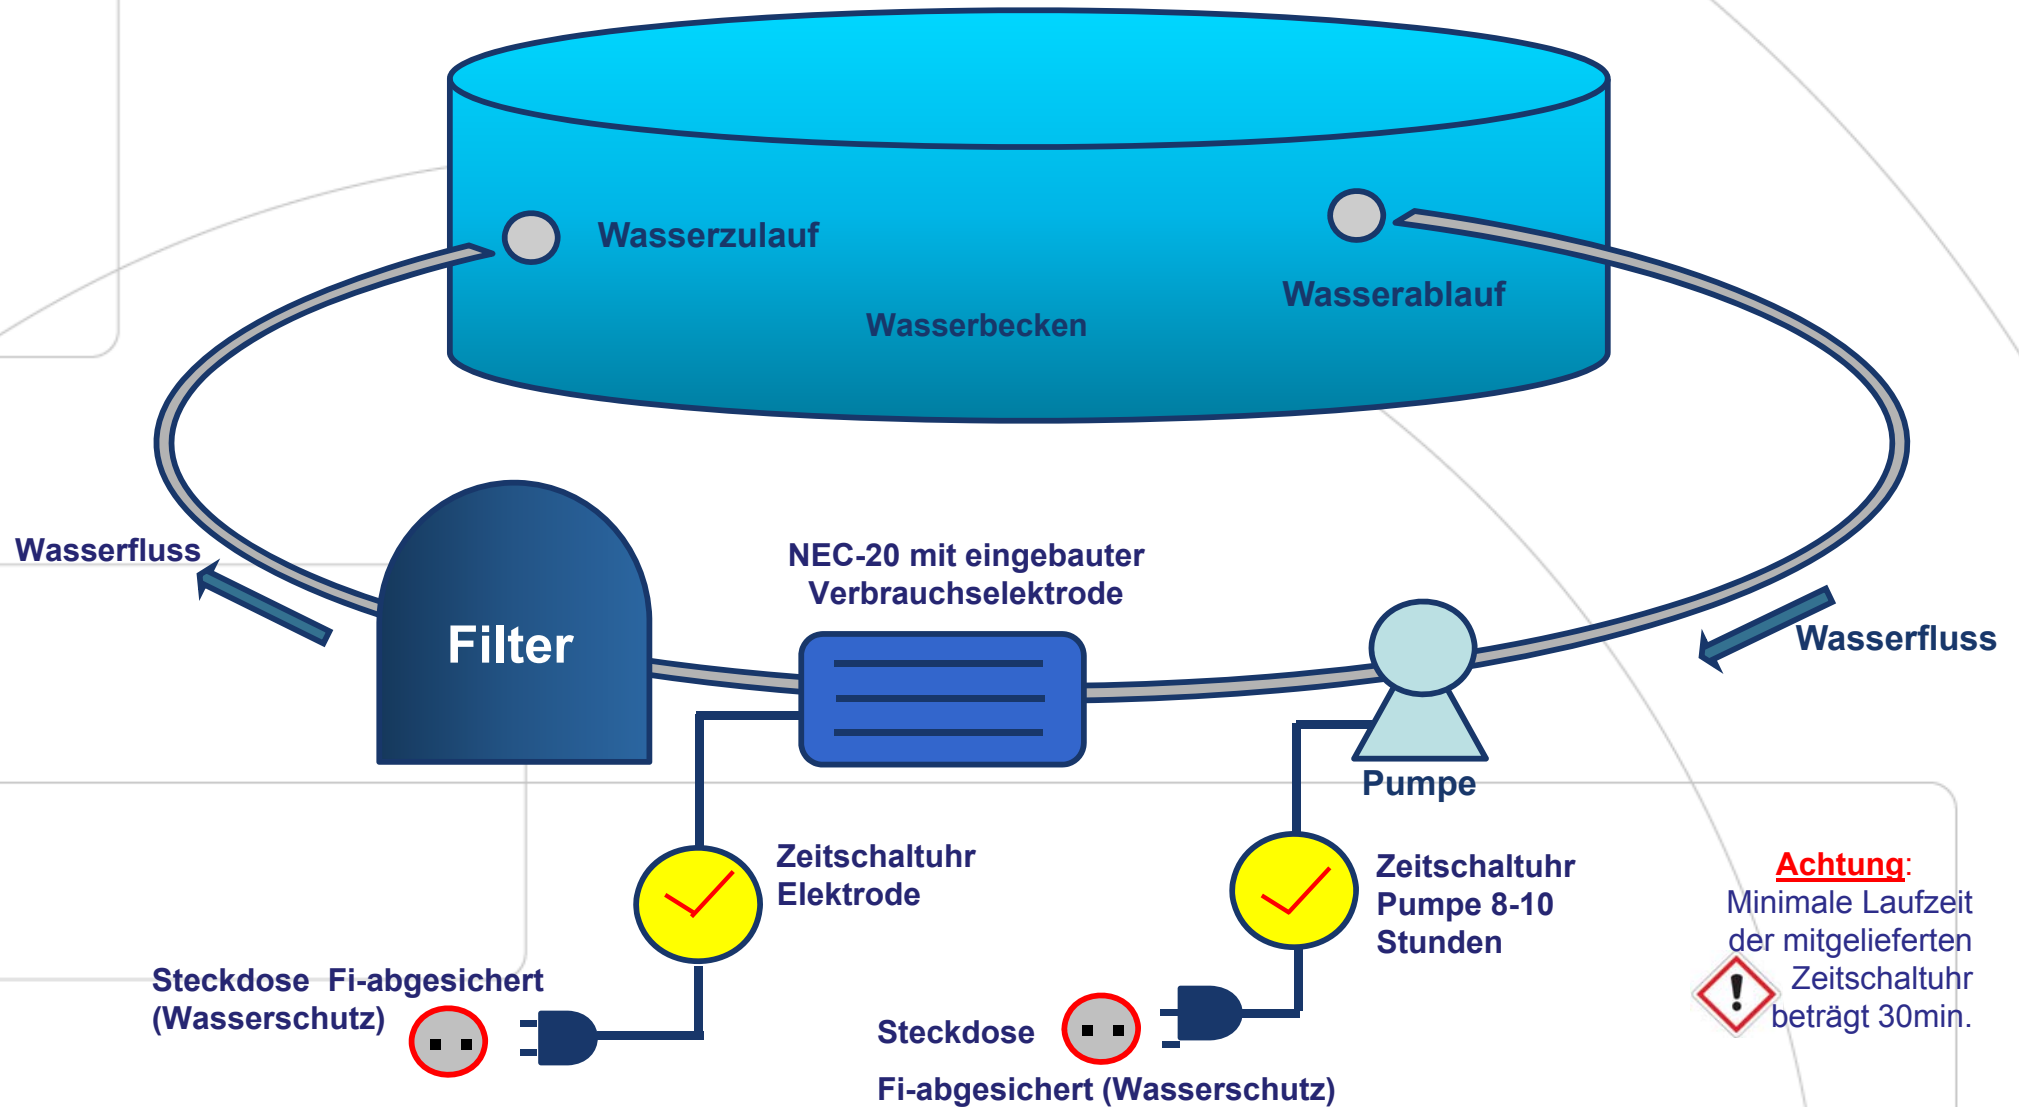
Wasserzulauf

Wasserbecken

Wasserablauf

Wasserfluss

Filter

NEC-20 mit eingebauter Verbrauchselektrode

Pumpe

Wasserfluss

Zeitschaltuhr Elektrode

Zeitschaltuhr Pumpe 8-10 Stunden

Achtung: Minimale Laufzeit der mitgelieferten Zeitschaltuhr beträgt 30min.

Steckdose Fi-abgesichert (Wasserschutz)

Steckdose

Fi-abgesichert (Wasserschutz)